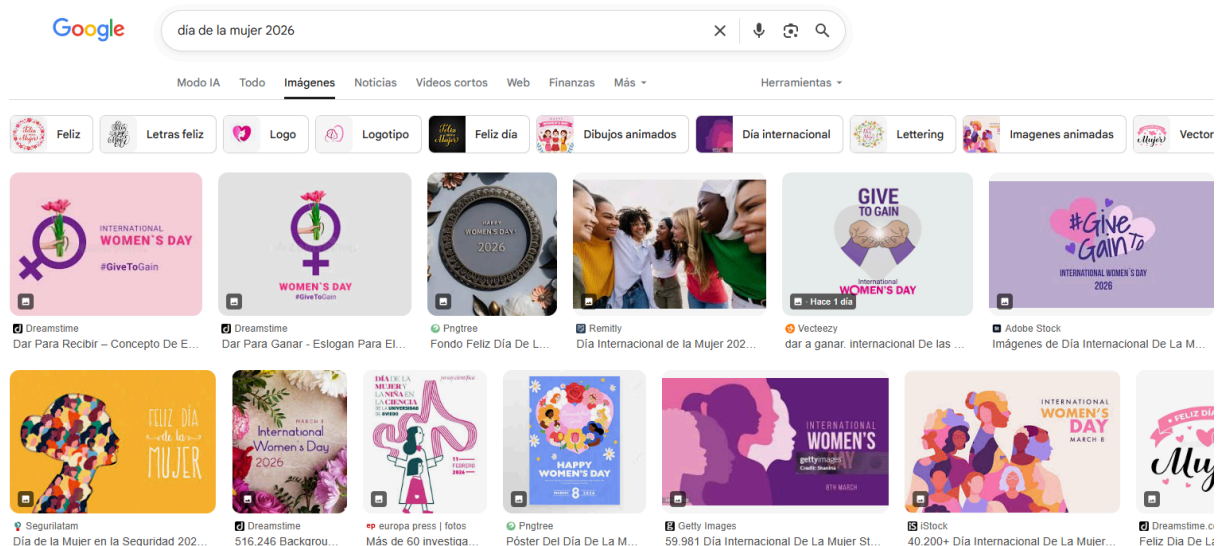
Google

día de la mujer 2026

Modo IA Todo Imágenes Noticias Videos cortos Web Finanzas Más Herramientas

Feliz | Letras feliz | Logo | Logotipo | Feliz día | Dibujos animados | Día internacional | Lettering | Imagenes animadas | Vector

INTERNATIONAL WOMEN'S DAY #GiveToGain
Dreamstime
Dar Para Recibir – Concepto De E...

WOMEN'S DAY #GiveToGain
Dreamstime
Dar Para Ganar - Eslogan Para El...

HAPPY WOMEN'S DAY 2026
Pngtree
Fondo Feliz Día De L...

Remitly
Día Internacional de la Mujer 202...

GIVE TO GAIN International WOMEN'S DAY
Hace 1 día
Vecteezy
dar a ganar. internacional De las ...

#Give To Gain INTERNATIONAL WOMEN'S DAY 2026
Adobe Stock
Imágenes de Día Internacional De La M...

FELIZ DÍA de la MUJER
Segurilatam
Día de la Mujer en la Seguridad 202...

MARCH 8 International Women's Day 2026
Dreamstime
516,246 Backgrou...

DÍA DE LA MUJER Y LA NIÑA EN LA CIENCIA EN LA UNIVERSIDAD DE OVIEDO 11 FEBRERO 2026
europa press | fotos
Más de 60 investiga...

HAPPY WOMEN'S DAY 8
Pngtree
Póster Del Día De La M...

INTERNATIONAL WOMEN'S DAY gettyimages Credit: Stanina 8TH MARCH
Getty Images
59.981 Día Internacional De La Mujer St...

INTERNATIONAL WOMEN'S DAY MARCH 8
iStock
40.200+ Día Internacional De La Mujer...

Feliz Día Muj
Dreamstime.com
Feliz Día De La